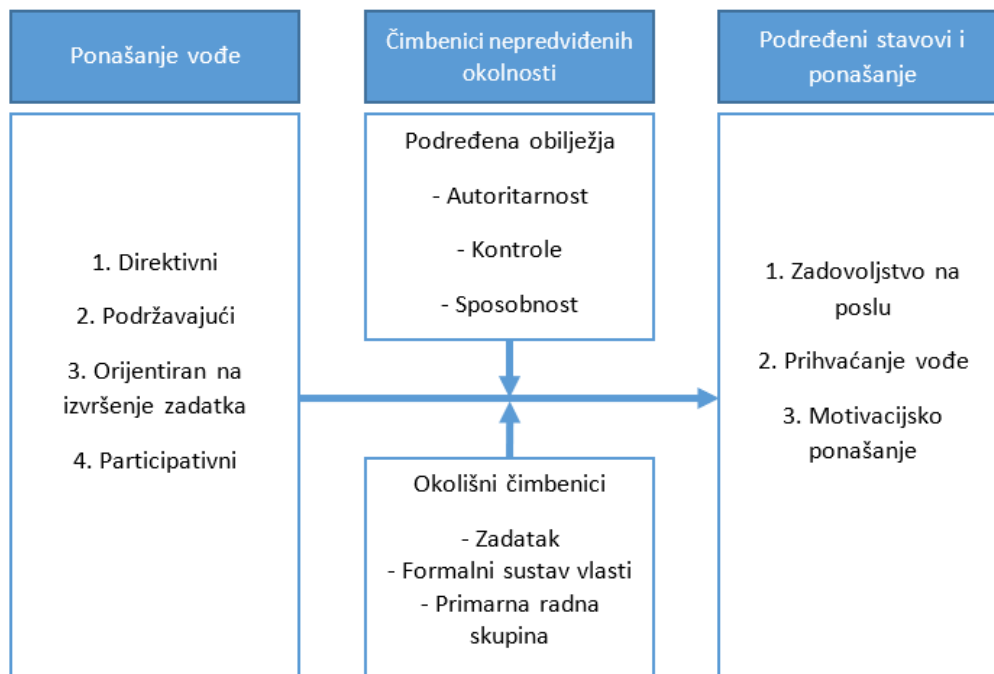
Ponašanje vođe

1. Direktivni

2. Podržavajući

3. Orijentiran na izvršenje zadatka

4. Participativni

Čimbenici nepredviđenih okolnosti

Podređena obilježja

- Autoritarnost

- Kontrole

- Sposobnost

Okolišni čimbenici

- Zadatak

- Formalni sustav vlasti

- Primarna radna skupina

Podređeni stavovi i ponašanje

1. Zadovoljstvo na poslu

2. Prihvaćanje vođe

3. Motivacijsko ponašanje